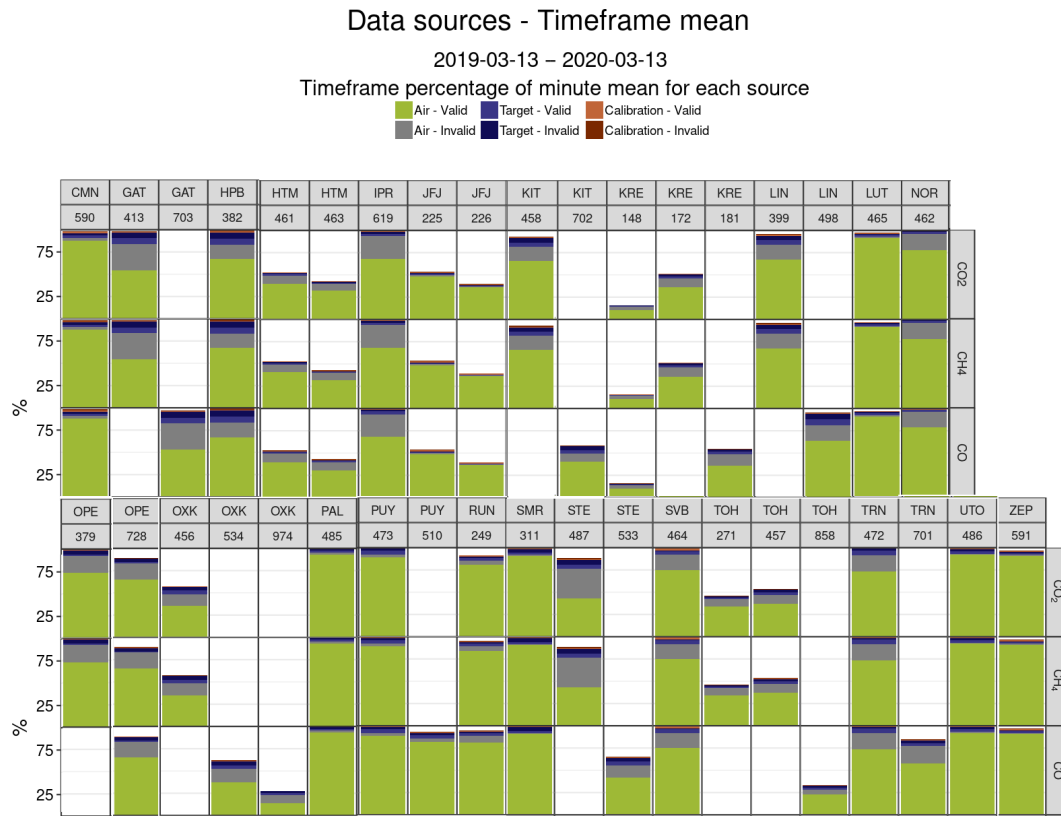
Data sources - Timeframe mean

2019-03-13 – 2020-03-13

Timeframe percentage of minute mean for each source

Air - Valid
Air - Invalid
Target - Valid
Target - Invalid
Calibration - Valid
Calibration - Invalid

| CMN | GAT | GAT | HPB | HTM | HTM | IPR | JFJ | JFJ | KIT | KIT | KRE | KRE | KRE | LIN | LIN | LUT | NOR |
|---|---|---|---|---|---|---|---|---|---|---|---|---|---|---|---|---|---|
| 590 | 413 | 703 | 382 | 461 | 463 | 619 | 225 | 226 | 458 | 702 | 148 | 172 | 181 | 399 | 498 | 465 | 462 |

75
25
CO2
75
25
CH4
%
75
25
CO

| OPE | OPE | OXK | OXK | OXK | PAL | PUY | PUY | RUN | SMR | STE | STE | SVB | TOH | TOH | TOH | TRN | TRN | UTO | ZEP |
|---|---|---|---|---|---|---|---|---|---|---|---|---|---|---|---|---|---|---|---|
| 379 | 728 | 456 | 534 | 974 | 485 | 473 | 510 | 249 | 311 | 487 | 533 | 464 | 271 | 457 | 858 | 472 | 701 | 486 | 591 |

75
25
$CO_2$
75
25
$CH_4$
%
75
25
CO